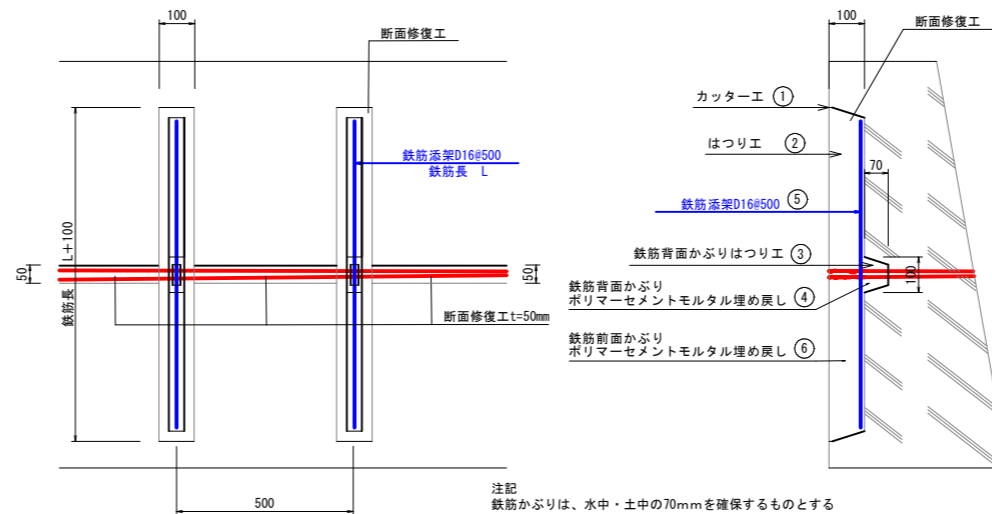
100

断面修復工

鉄筋添架D16@500
鉄筋長 L

L+100

鉄筋長

50

50

断面修復工t=50mm

500

100

断面修復工

カッター工 ①

はつり工 ②

70

鉄筋添架D16@500 ⑤

鉄筋背面かぶりはつり工 ③

100

鉄筋背面かぶり
ポリマーセメントモルタル埋め戻し ④

鉄筋前面かぶり
ポリマーセメントモルタル埋め戻し ⑥

注記
鉄筋かぶりは、水中・土中の70mmを確保するものとする